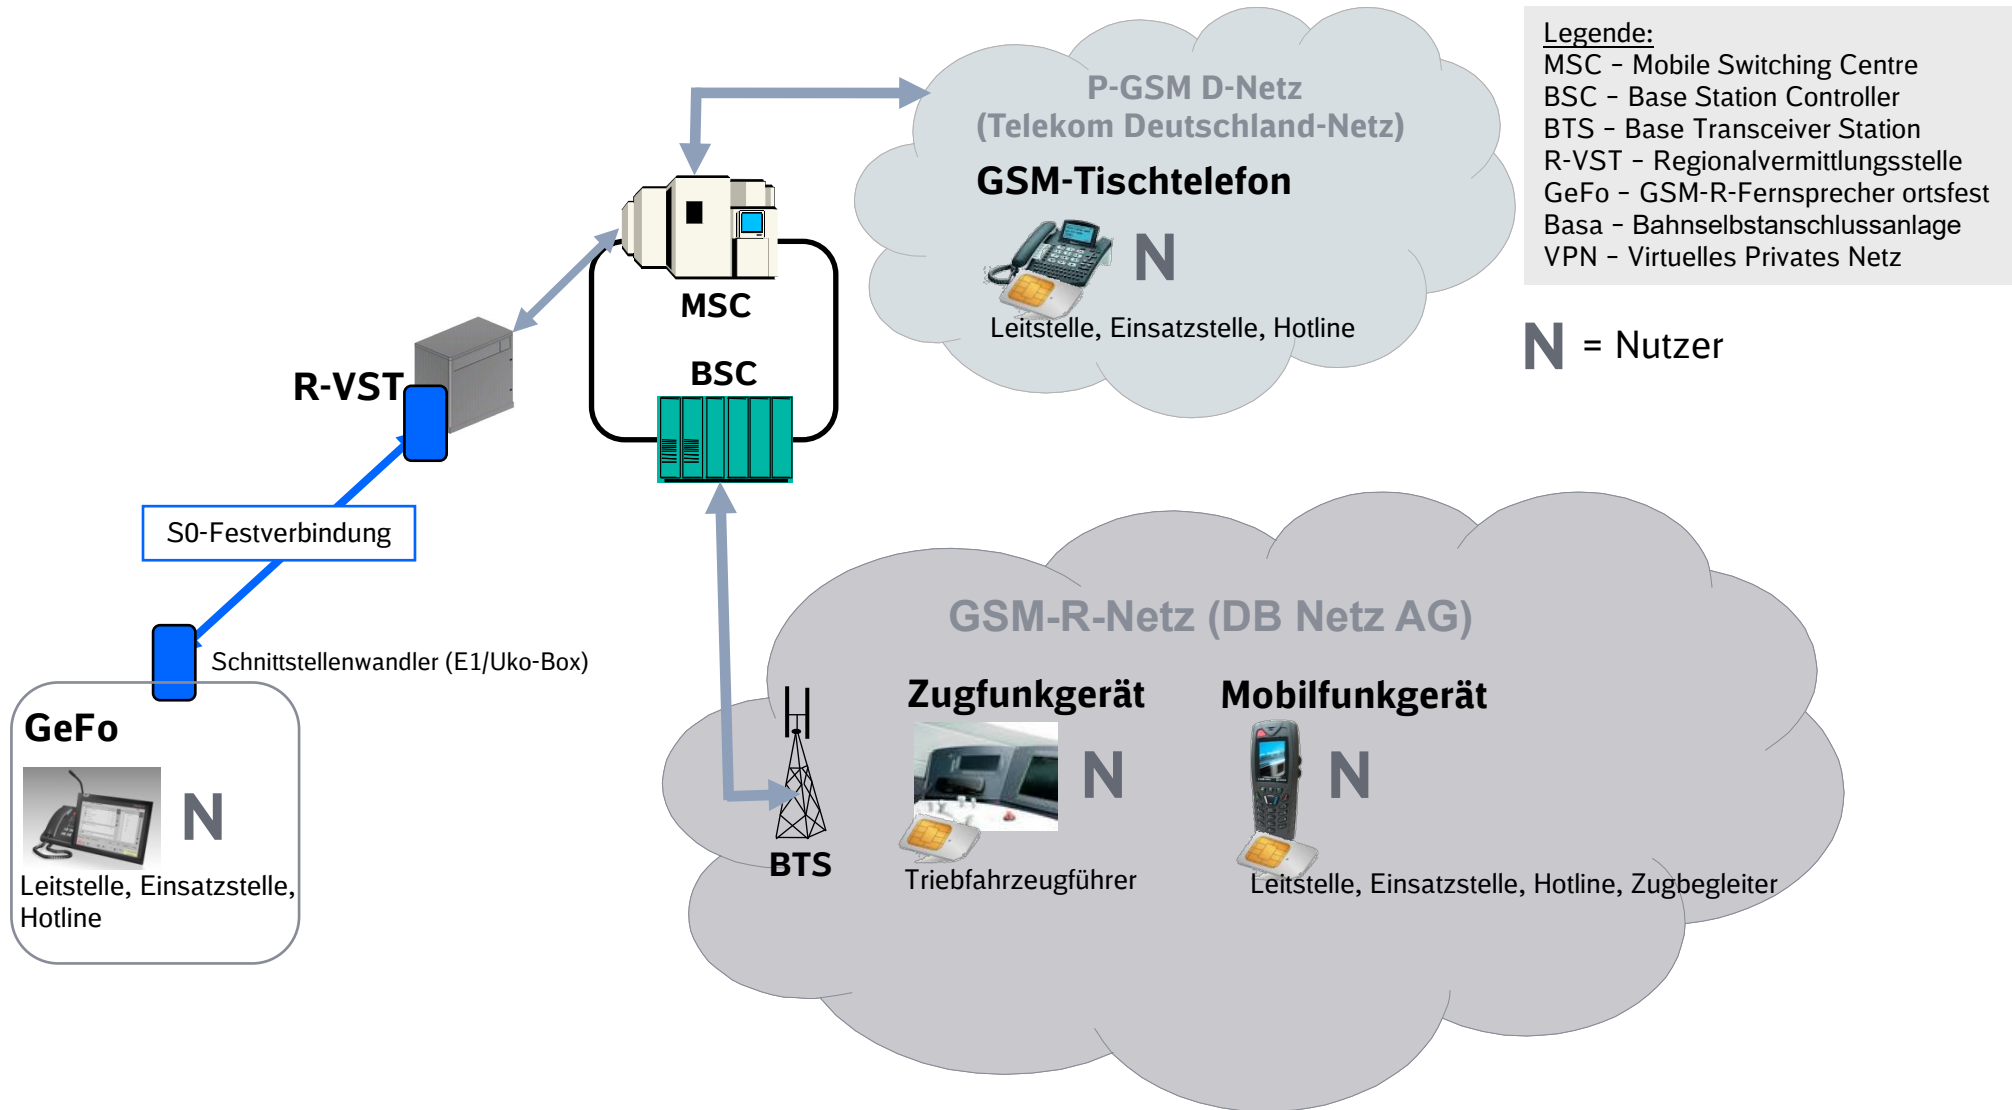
Legende:
MSC – Mobile Switching Centre
BSC – Base Station Controller
BTS – Base Transceiver Station
R-VST – Regionalvermittlungsstelle
GeFo – GSM-R-Fernsprecher ortsfest
Basa – Bahnselbstanschlussanlage
VPN – Virtuelles Privates Netz

N = Nutzer

P-GSM D-Netz
(Telekom Deutschland-Netz)

GSM-Tischtelefon

N

Leitstelle, Einsatzstelle, Hotline

MSC

BSC

R-VST

S0-Festverbindung

Schnittstellenwandler (E1/Uko-Box)

GeFo

N

Leitstelle, Einsatzstelle, Hotline

GSM-R-Netz (DB Netz AG)

BTS

Zugfunkgerät

N

Triebfahrzeugführer

Mobilfunkgerät

N

Leitstelle, Einsatzstelle, Hotline, Zugbegleiter